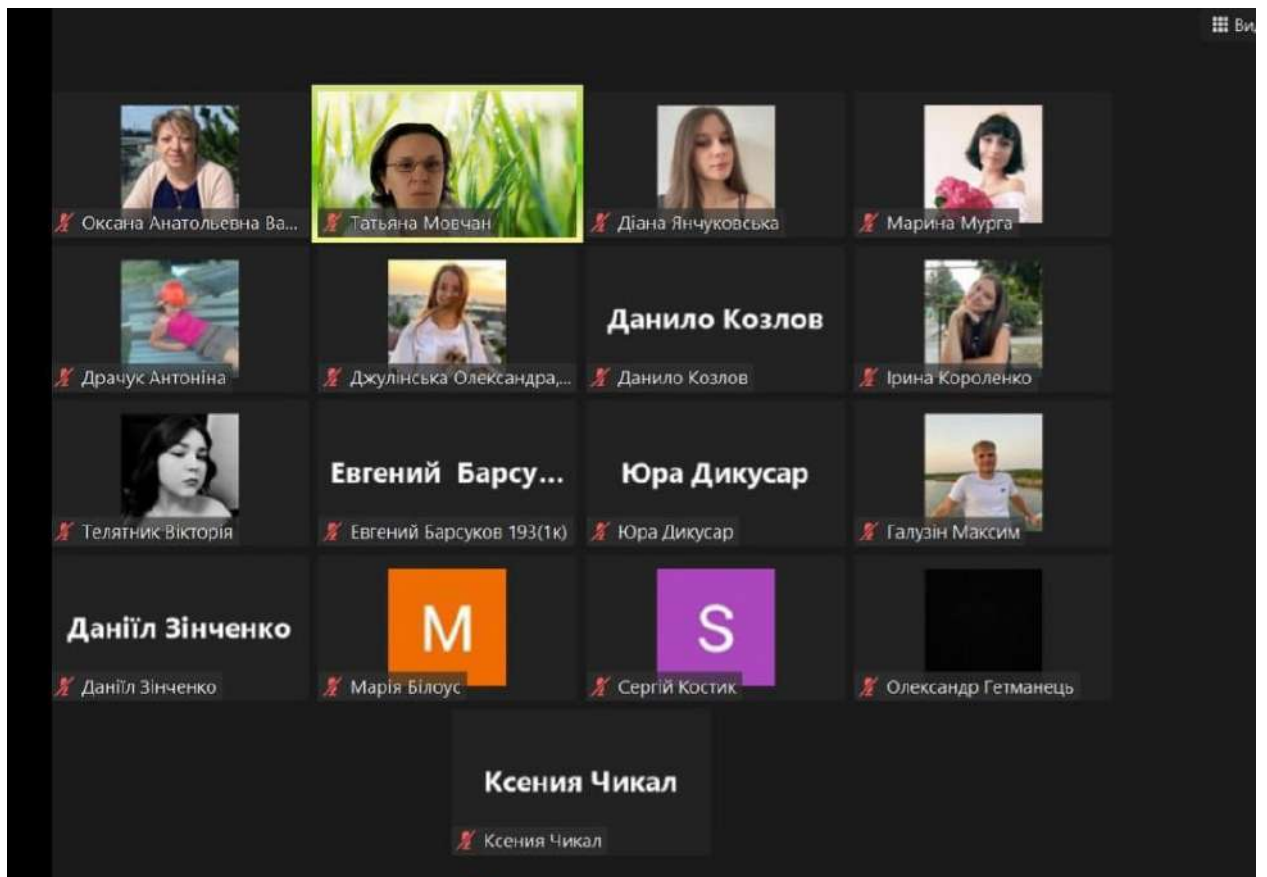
Вид

Оксана Анатольевна Ва...

Татьяна Мовчан

Діана Янчуковська

Марина Мурга

Драчук Антоніна

Джулінська Олександра,...

Данило Козлов

Данило Козлов

Ірина Короленко

Телятник Вікторія

Евгений Барсу...

Евгений Барсуков 193(1к)

Юра Дикусар

Юра Дикусар

Галузін Максим

Даніїл Зінченко

Даніїл Зінченко

M

Марія Білоус

S

Сергій Костик

Олександр Гетманець

Ксения Чикал

Ксения Чикал